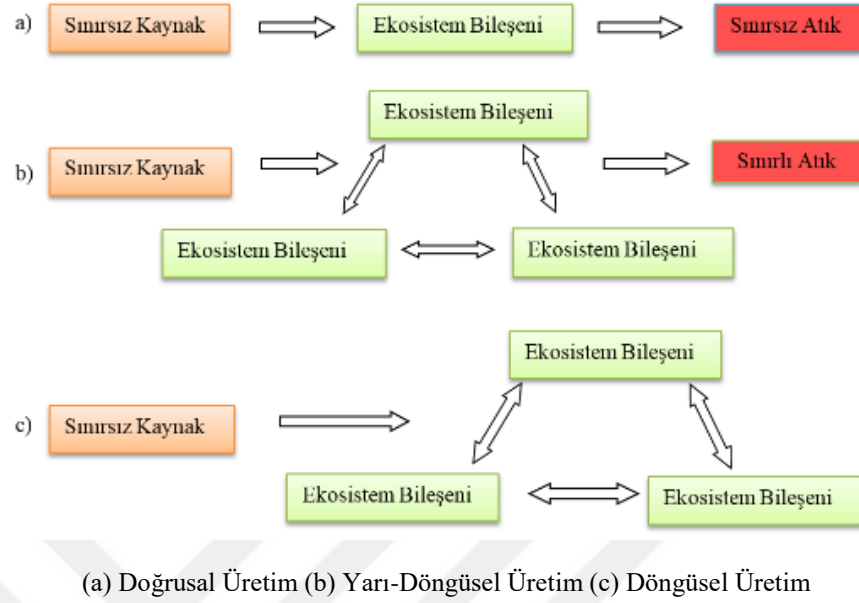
a) Sınırsız Kaynak

Ekosistem Bileşeni

Sınırsız Atık

b) Sınırsız Kaynak

Ekosistem Bileşeni

Sınırlı Atık

Ekosistem Bileşeni

Ekosistem Bileşeni

c) Sınırsız Kaynak

Ekosistem Bileşeni

Ekosistem Bileşeni

Ekosistem Bileşeni

(a) Doğrusal Üretim (b) Yarı-Döngüsel Üretim (c) Döngüsel Üretim